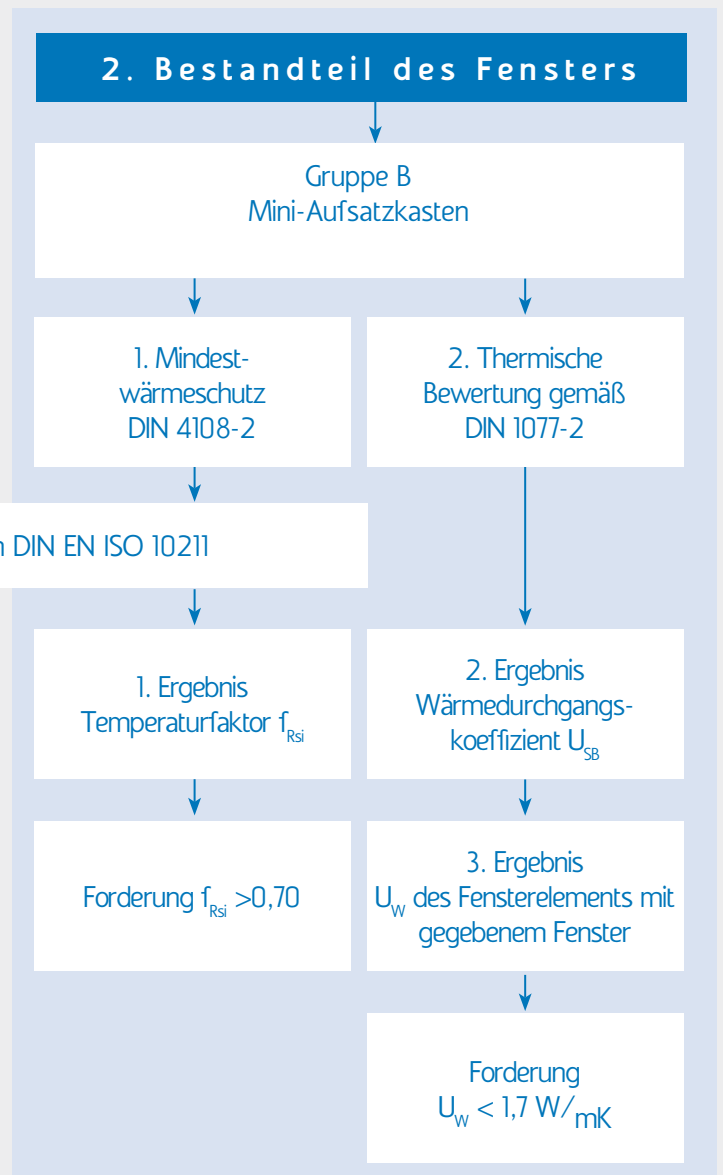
2. Bestandteil des Fensters

Gruppe B
Mini-Aufsatzkasten

1. Mindestwärmeschutz
DIN 4108-2

2. Thermische Bewertung gemäß
DIN 1077-2

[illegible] DIN EN ISO 10211

1. Ergebnis
Temperaturfaktor $f_{Rsi}$

2. Ergebnis
Wärmedurchgangskoeffizient $U_{SB}$

Forderung $f_{Rsi}$ >0,70

3. Ergebnis
$U_W$ des Fensterelements mit gegebenem Fenster

Forderung
$U_W$ < 1,7 W/mK